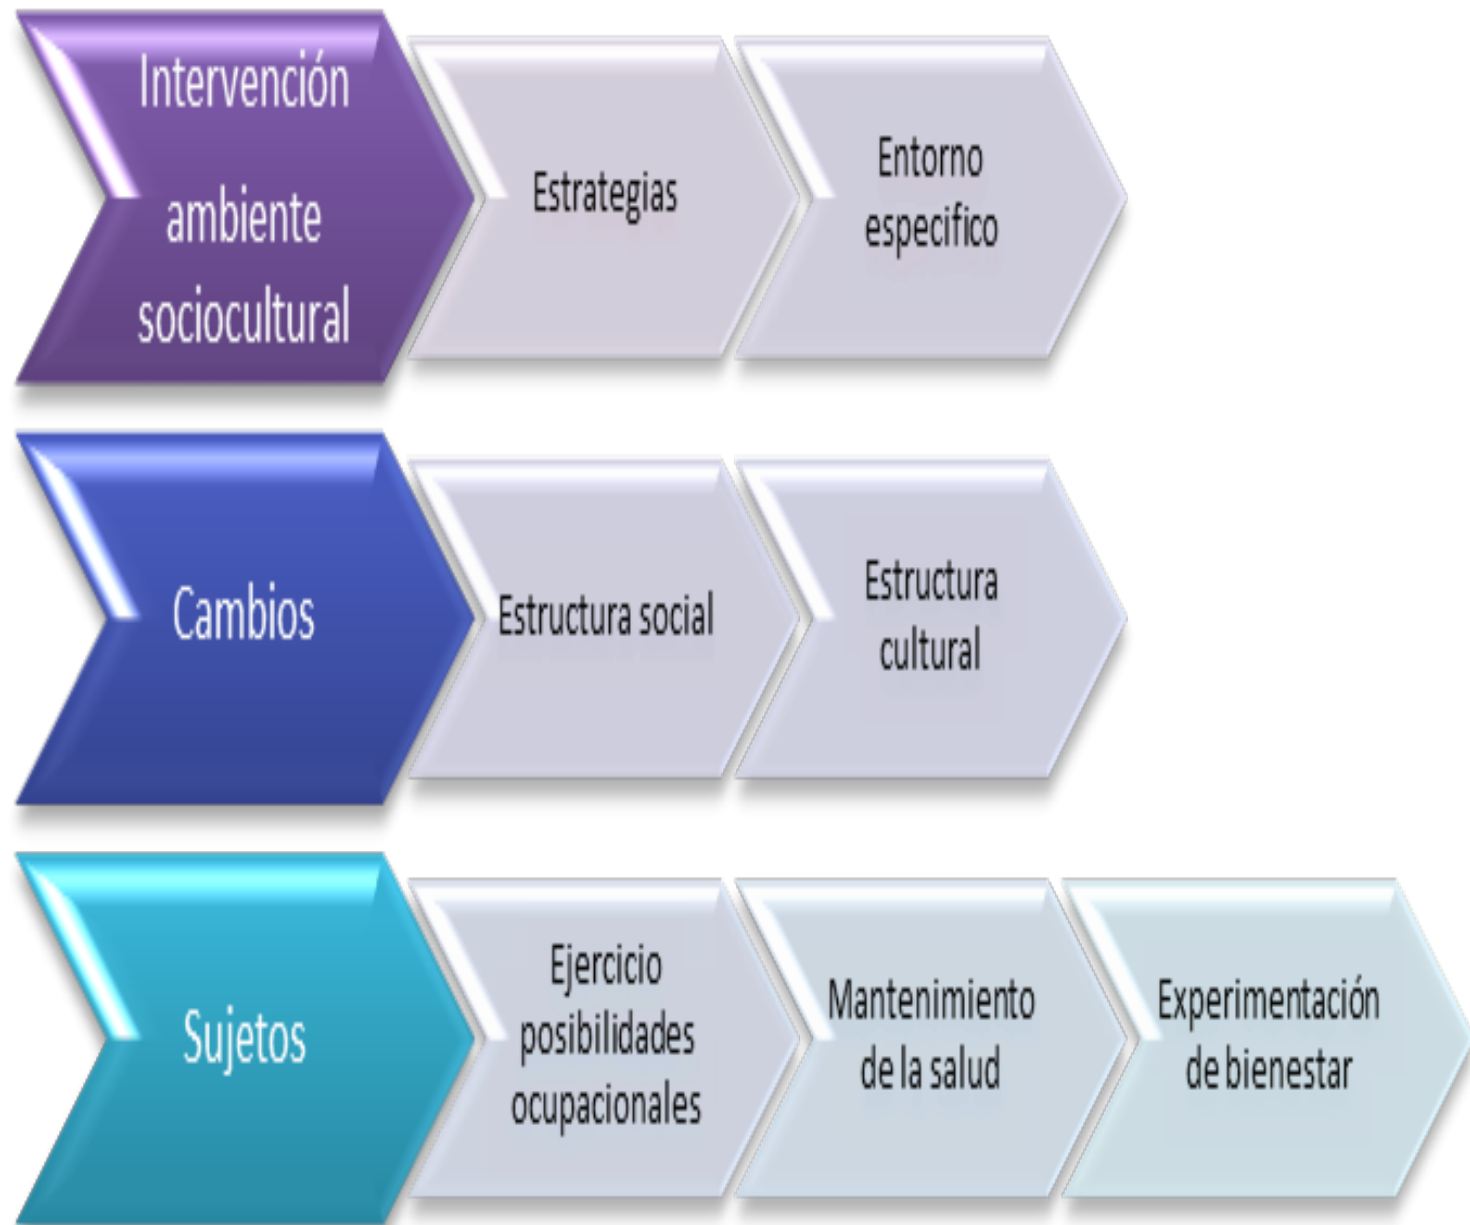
Intervención ambiente sociocultural

Estrategias

Entorno especifico

Cambios

Estructura social

Estructura cultural

Sujetos

Ejercicio posibilidades ocupacionales

Mantenimiento de la salud

Experimentación de bienestar